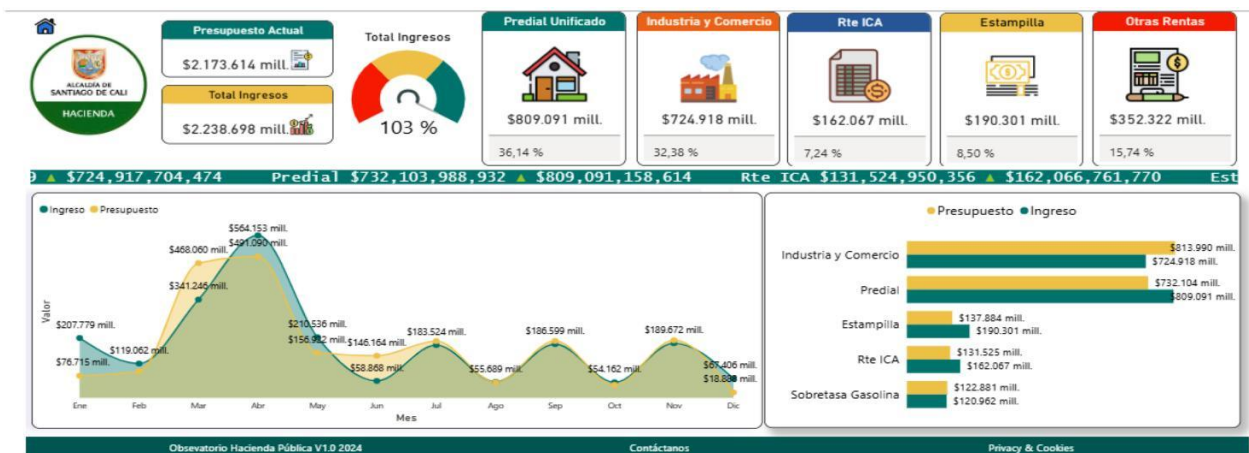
ALCALDÍA DE SANTIAGO DE CALI
HACIENDA

Presupuesto Actual
$2.173.614 mill.

Total Ingresos
$2.238.698 mill.

Total Ingresos
103 %

Predial Unificado
$809.091 mill.
36,14 %

Industria y Comercio
$724.918 mill.
32,38 %

Rte ICA
$162.067 mill.
7,24 %

Estampilla
$190.301 mill.
8,50 %

Otras Rentas
$352.322 mill.
15,74 %

9 ▲ $724,917,704,474 Predial $732,103,988,932 ▲ $809,091,158,614 Rte ICA $131,524,950,356 ▲ $162,066,761,770 Est

● Ingreso ● Presupuesto

Valor

$207.779 mill.
$76.715 mill.
$119.062 mill.
$468.060 mill.
$341.246 mill.
$564.153 mill.
$491.090 mill.
$210.536 mill.
$156.922 mill.
$146.164 mill.
$58.868 mill.
$183.524 mill.
$55.689 mill.
$186.599 mill.
$54.162 mill.
$189.672 mill.
$67.406 mill.
$18.888 mill.

Ene Feb Mar Abr May Jun Jul Ago Sep Oct Nov Dic
Mes

● Presupuesto ● Ingreso

Industria y Comercio $813.990 mill. $724.918 mill.
Predial $732.104 mill. $809.091 mill.
Estampilla $137.884 mill. $190.301 mill.
Rte ICA $131.525 mill. $162.067 mill.
Sobretasa Gasolina $122.881 mill. $120.962 mill.

Obsevatorio Hacienda Pública V1.0 2024 Contáctanos Privacy & Cookies